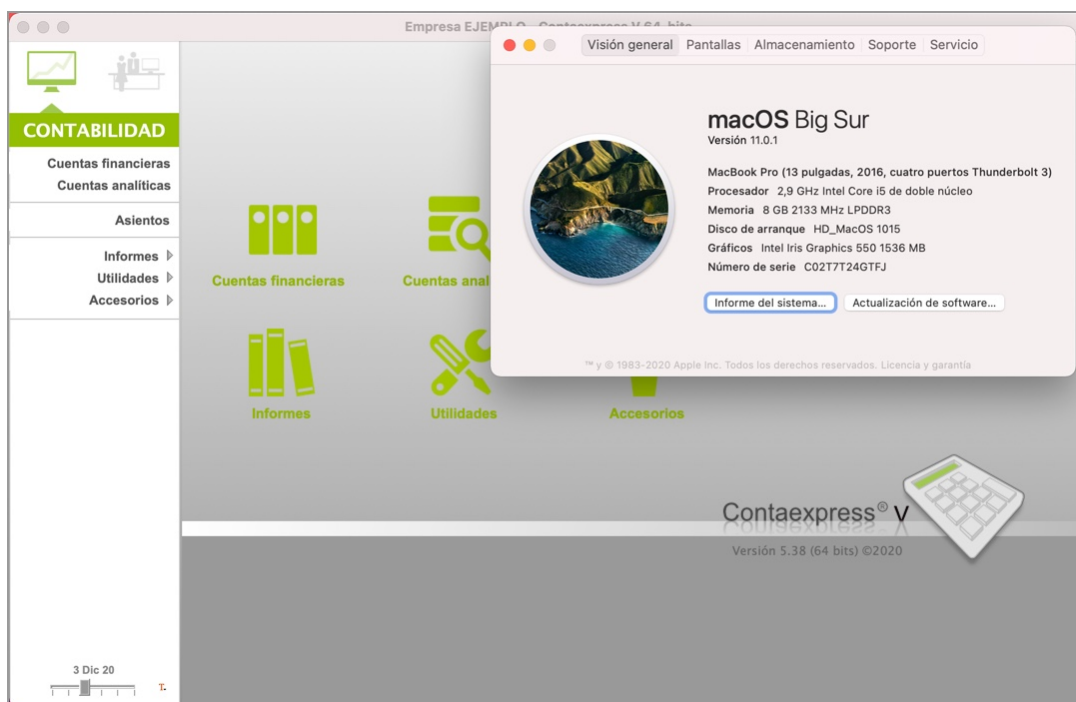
Empresa EJEMPLO - Contaexpress V 64 bits

CONTABILIDAD

Cuentas financieras
Cuentas analíticas

Asientos

Informes
Utilidades
Accesorios

3 Dic 20

Cuentas financieras
Cuentas anal

Informes
Utilidades
Accesorios

Contaexpress® V
Versión 5.38 (64 bits) ©2020

Visión general | Pantallas | Almacenamiento | Soporte | Servicio

macOS Big Sur
Versión 11.0.1

MacBook Pro (13 pulgadas, 2016, cuatro puertos Thunderbolt 3)
Procesador 2,9 GHz Intel Core i5 de doble núcleo
Memoria 8 GB 2133 MHz LPDDR3
Disco de arranque HD_MacOS 1015
Gráficos Intel Iris Graphics 550 1536 MB
Número de serie C02T7T24GTFJ

Informe del sistema... Actualización de software...

™ y © 1983-2020 Apple Inc. Todos los derechos reservados. Licencia y garantía